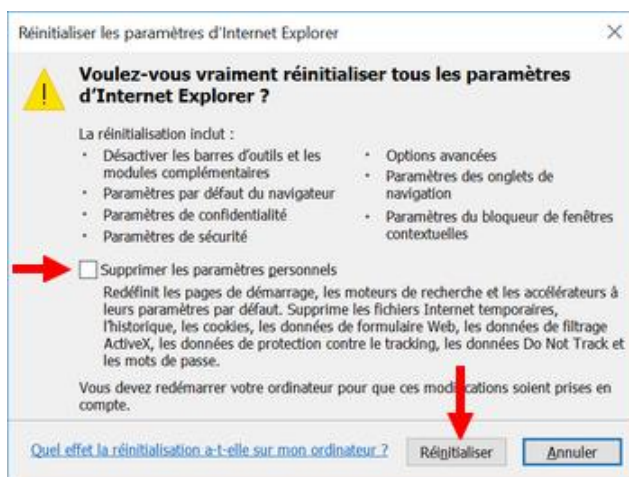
Réinitialiser les paramètres d'Internet Explorer

×

Voulez-vous vraiment réinitialiser tous les paramètres d'Internet Explorer ?

La réinitialisation inclut :

- Désactiver les barres d'outils et les modules complémentaires
- Paramètres par défaut du navigateur
- Paramètres de confidentialité
- Paramètres de sécurité

- Options avancées
- Paramètres des onglets de navigation
- Paramètres du bloqueur de fenêtres contextuelles

Supprimer les paramètres personnels

Redéfinit les pages de démarrage, les moteurs de recherche et les accélérateurs à leurs paramètres par défaut. Supprime les fichiers Internet temporaires, l'historique, les cookies, les données de formulaire Web, les données de filtrage ActiveX, les données de protection contre le tracking, les données Do Not Track et les mots de passe.

Vous devez redémarrer votre ordinateur pour que ces modifications soient prises en compte.

Quel effet la réinitialisation a-t-elle sur mon ordinateur ?

Réinitialiser

Annuler